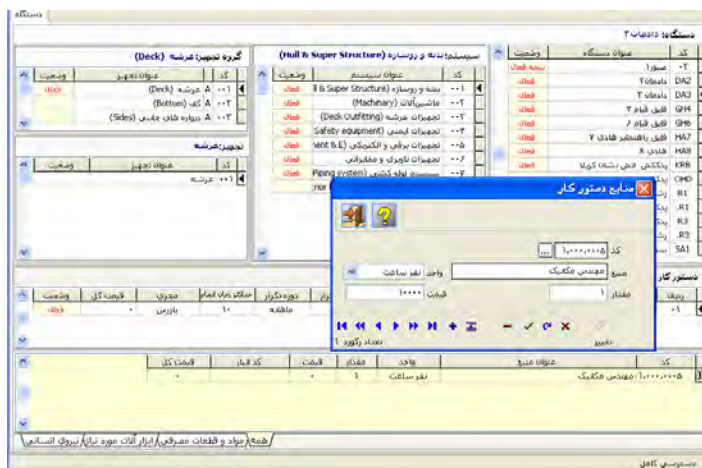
دستگاه

دستگاه: داده‌ها ۲

| کد | عنوان دستگاه | وضعیت |
|---|---|---|
| ۰۲ | سپورا | نیمه فعال |
| DA2 | داده‌ها ۲ | فعال |
| DA3 | داده‌ها ۳ | فعال |
| GH4 | قایق قائم ۴ | فعال |
| GH6 | قایق قائم ۶ | فعال |
| HA7 | قایق راهنمایی هادی ۷ | فعال |
| HA8 | هادی ۸ | فعال |
| KRB | یدککش فجر (شناور) کربلا | فعال |
| OMD | | |
| R1 | | |
| R1 | | |
| R3 | | |
| R3 | | |
| SA1 | | |

سیستم: بدنه و روسازه (Hull & Super Structure)

| کد | عنوان سیستم | وضعیت |
|---|---|---|
| ۰۰۱ | بدنه و روسازه (Hull & Super Structure) | فعال |
| ۰۰۲ | ماشین‌آلات (Machinary) | فعال |
| ۰۰۳ | تجهیزات عرشه (Deck Outfitting) | فعال |
| ۰۰۴ | تجهیزات ایمنی (Safety equipment) | فعال |
| ۰۰۵ | تجهیزات برقی و الکترونیکی (E & ent) | فعال |
| ۰۰۶ | تجهیزات ناوبری و مخابراتی | فعال |
| ۰۰۷ | سیستم لوله کشی (Piping system) | فعال |

گروه تجهیز: عرشه (Deck)

| کد | عنوان تجهیز | وضعیت |
|---|---|---|
| ۰۰۱ | A عرشه (Deck) | فعال |
| ۰۰۲ | A کف (Bottom) | |
| ۰۰۳ | A دیواره های جانبی (Sides) | |

تجهیز: عرشه

| کد | عنوان تجهیز | وضعیت |
|---|---|---|
| ۰۰۱ | عرشه | |

دستور کار

| ردیف | | راز | دوره تکرار | حداکثر زمان انجام | مجری | قیمت کل | وضعیت |
|---|---|---|---|---|---|---|---|
| ۰۱ | | | ماهانه | ۱۰ | بازرس | | فعال |

منابع دستور کار

کد ۱،۰۰۰،۰۰۰۵ ...
منبع مهندس مکانیک
واحد نفر ساعت
مقدار ۱
قیمت ۱۰۰۰۰

تعداد رکورد ۱

تغییر

| کد | عنوان منبع | واحد | مقدار | قیمت | کد انبار | قیمت کل |
|---|---|---|---|---|---|---|
| ۱،۰۰۰،۰۰۰۵ | مهندس مکانیک | نفر ساعت | ۱ | | | ۰ |

همه | مواد و قطعات مصرفی | ابزار آلات مورد نیاز | نیروی انسانی

دسترسی کامل